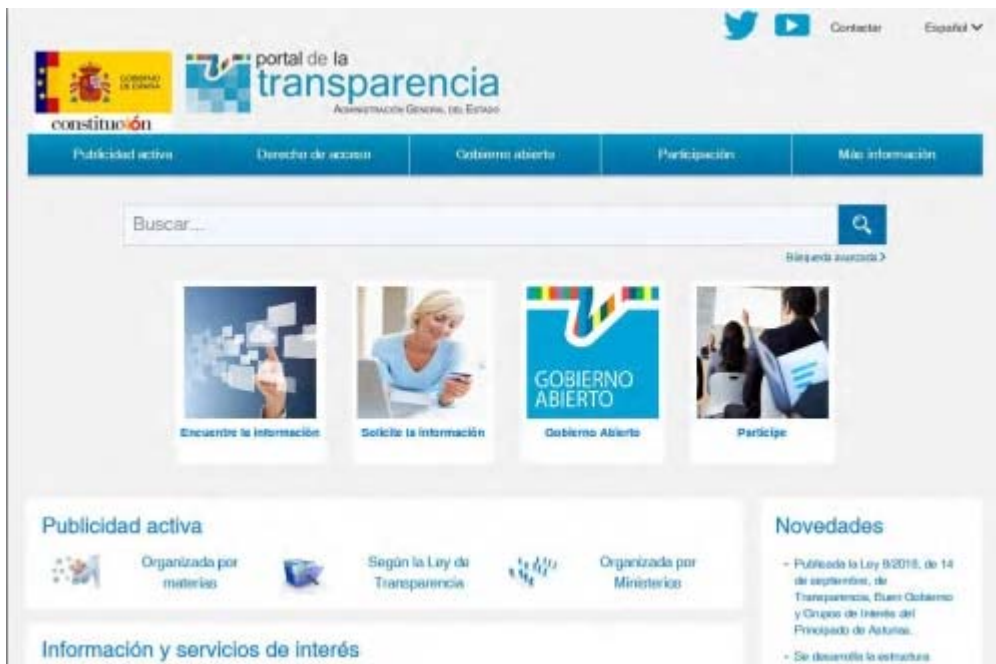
Contactar Español

GOBIERNO DE ESPAÑA
constitución

portal de la transparencia
Administración General del Estado

Publicidad activa | Derecho de acceso | Gobierno abierto | Participación | Más información

Buscar...

Búsqueda avanzada >

Encuentre la información

Solicite la información

GOBIERNO ABIERTO
Gobierno Abierto

Participe

Publicidad activa

Organizada por materias

Según la Ley de Transparencia

Organizada por Ministerios

Novedades

- Publicada la Ley 8/2018, de 14 de septiembre, de Transparencia, Buen Gobierno y Grupos de Interés del Principado de Asturias.

- Se desarrolla la estructura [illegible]

Información y servicios de interés